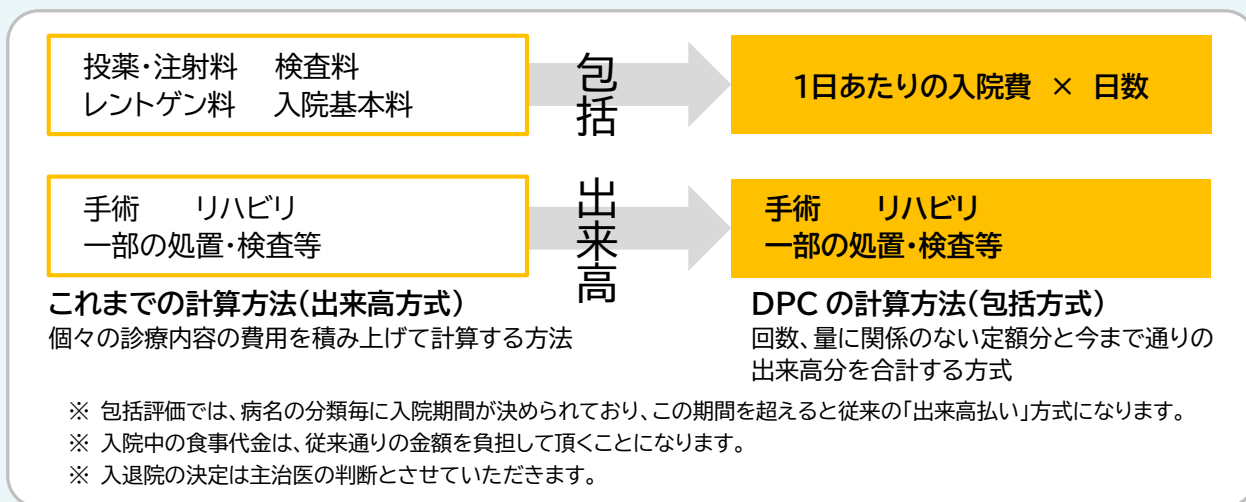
投薬・注射料　検査料
レントゲン料　入院基本料

包括

1日あたりの入院費　×　日数

手術　リハビリ
一部の処置・検査等

出来高

手術　リハビリ
一部の処置・検査等

これまでの計算方法（出来高方式）
個々の診療内容の費用を積み上げて計算する方法

DPC の計算方法（包括方式）
回数、量に関係のない定額分と今まで通りの出来高分を合計する方式

※ 包括評価では、病名の分類毎に入院期間が決められており、この期間を超えると従来の「出来高払い」方式になります。
※ 入院中の食事代金は、従来通りの金額を負担して頂くことになります。
※ 入退院の決定は主治医の判断とさせていただきます。